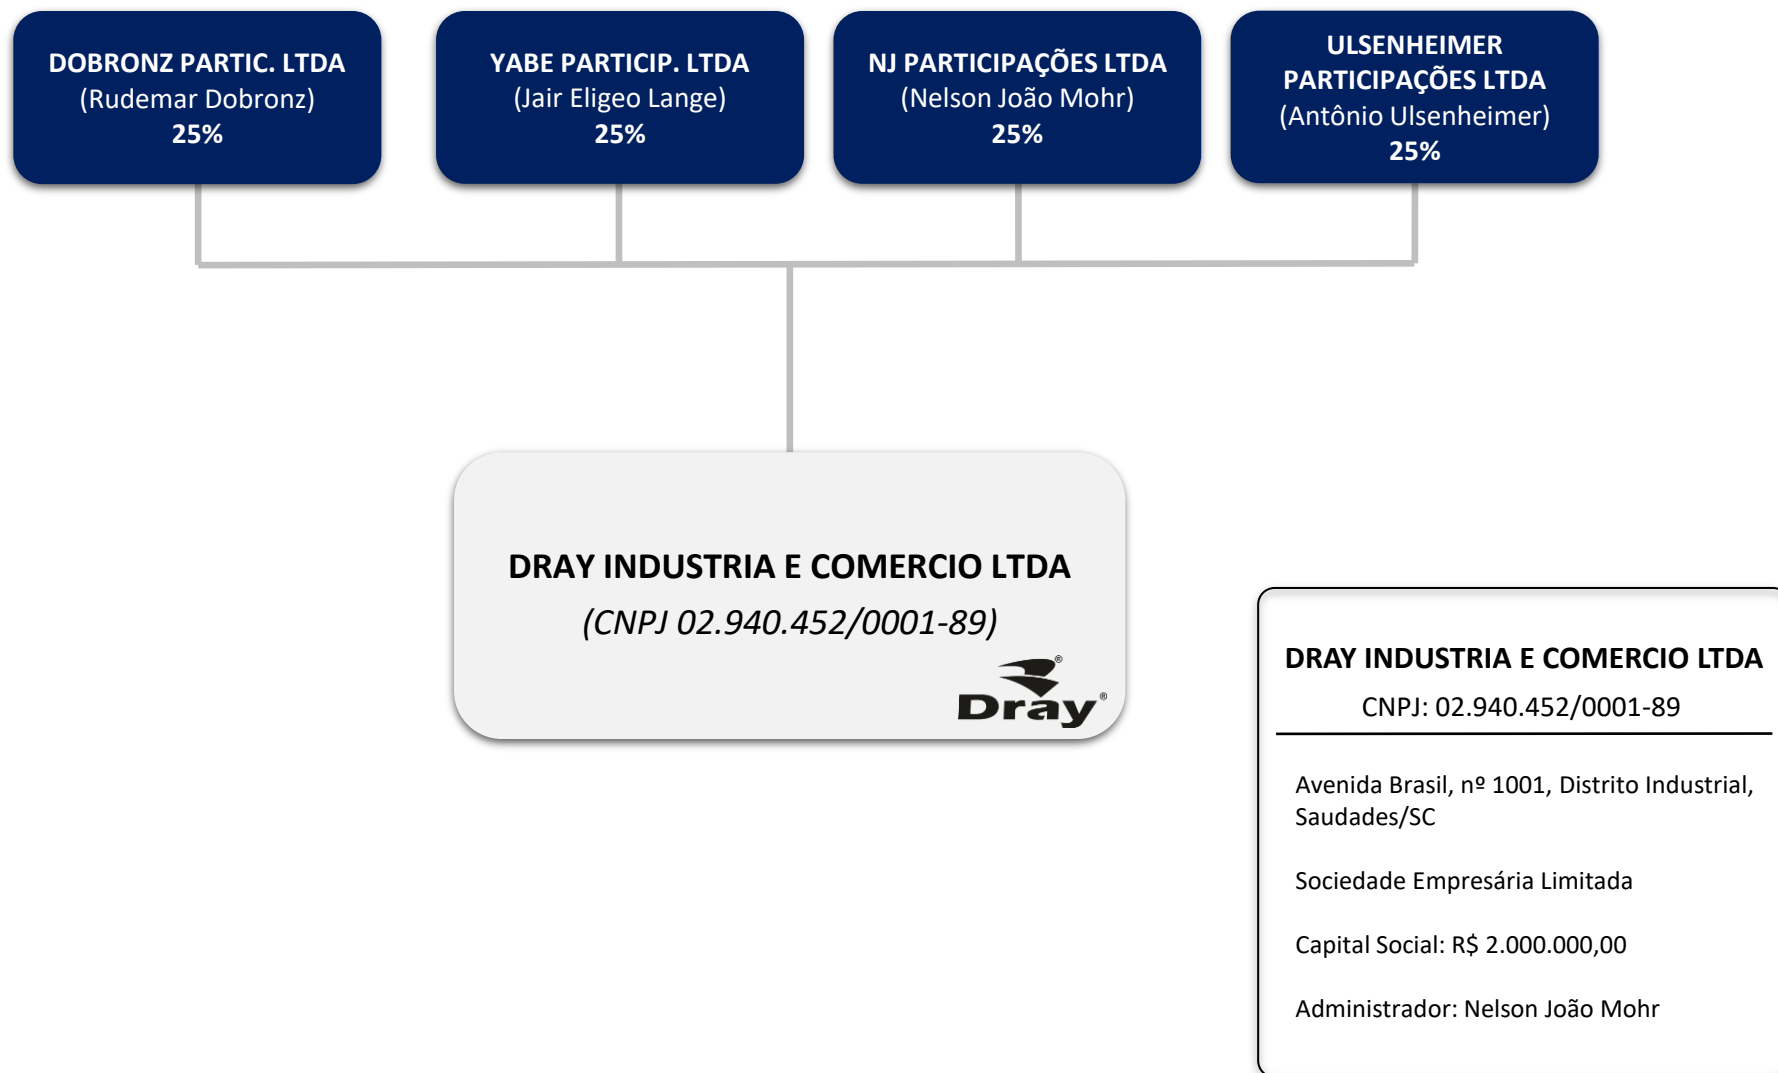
DOBRONZ PARTIC. LTDA
(Rudemar Dobronz)
25%

YABE PARTICIP. LTDA
(Jair Eligeo Lange)
25%

NJ PARTICIPAÇÕES LTDA
(Nelson João Mohr)
25%

ULSENHEIMER PARTICIPAÇÕES LTDA
(Antônio Ulsenheimer)
25%

DRAY INDUSTRIA E COMERCIO LTDA
(CNPJ 02.940.452/0001-89)

Dray®

DRAY INDUSTRIA E COMERCIO LTDA
CNPJ: 02.940.452/0001-89

Avenida Brasil, nº 1001, Distrito Industrial, Saudades/SC

Sociedade Empresária Limitada

Capital Social: R$ 2.000.000,00

Administrador: Nelson João Mohr